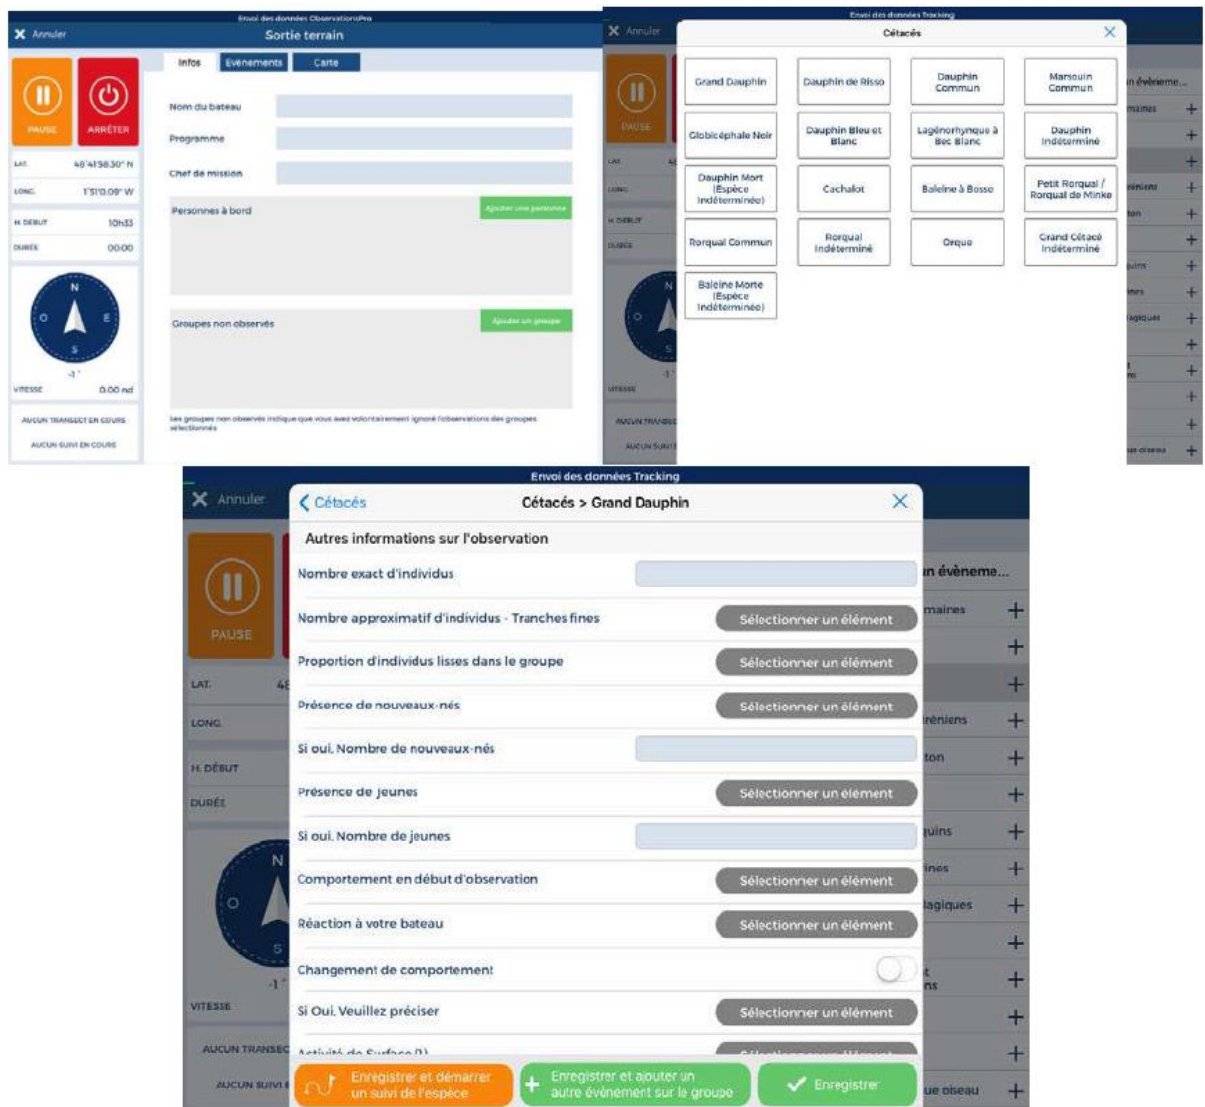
Envoi des données ObservationsPro

Annuler

Sortie terrain

PAUSE

ARRÊTER

Infos

Evènements

Carte

Nom du bateau

Programme

Chef de mission

Personnes à bord

Ajouter une personne

Groupes non observés

Ajouter un groupe

Les groupes non observés indique que vous avez volontairement ignoré l'observations des groupes sélectionnés

LAT. 48°41'58.30" N

LONG. 1°51'0.09" W

H. DÉBUT 10h33

DURÉE 00:00

N
O
E
S

-1°

VITESSE 0.00 nd

AUCUN TRANSECT EN COURS

AUCUN SUIVI EN COURS

Envoi des données Tracking

Annuler

Cétacés

| Grand Dauphin | Dauphin de Risso | Dauphin Commun | Marsouin Commun |
|---|---|---|---|
| Globicéphale Noir | Dauphin Bleu et Blanc | Lagénorhynque à Bec Blanc | Dauphin Indéterminé |
| Dauphin Mort (Espèce Indéterminée) | Cachalot | Baleine à Bosse | Petit Rorqual / Rorqual de Minke |
| Rorqual Commun | Rorqual Indéterminé | Orque | Grand Cétacé Indéterminé |
| Baleine Morte (Espèce Indéterminée) | | | |

PAUSE

Envoi des données Tracking

Annuler

Cétacés

Cétacés > Grand Dauphin

Autres informations sur l'observation

Nombre exact d'individus

Nombre approximatif d'individus - Tranches fines
Sélectionner un élément

Proportion d'individus lisses dans le groupe
Sélectionner un élément

Présence de nouveaux-nés
Sélectionner un élément

Si oui, Nombre de nouveaux-nés

Présence de jeunes
Sélectionner un élément

Si oui, Nombre de jeunes

Comportement en début d'observation
Sélectionner un élément

Réaction à votre bateau
Sélectionner un élément

Changement de comportement

Si Oui, Veuillez préciser
Sélectionner un élément

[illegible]

Enregistrer et démarrer un suivi de l'espèce

Enregistrer et ajouter un autre évènement sur le groupe

Enregistrer

PAUSE

LAT.

LONG.

H. DÉBUT

DURÉE

VITESSE

AUCUN TRANSEC

AUCUN SUIVI

in évèneme...

maines

iréniens

ton

uins

ines

lagiques

ue oiseau